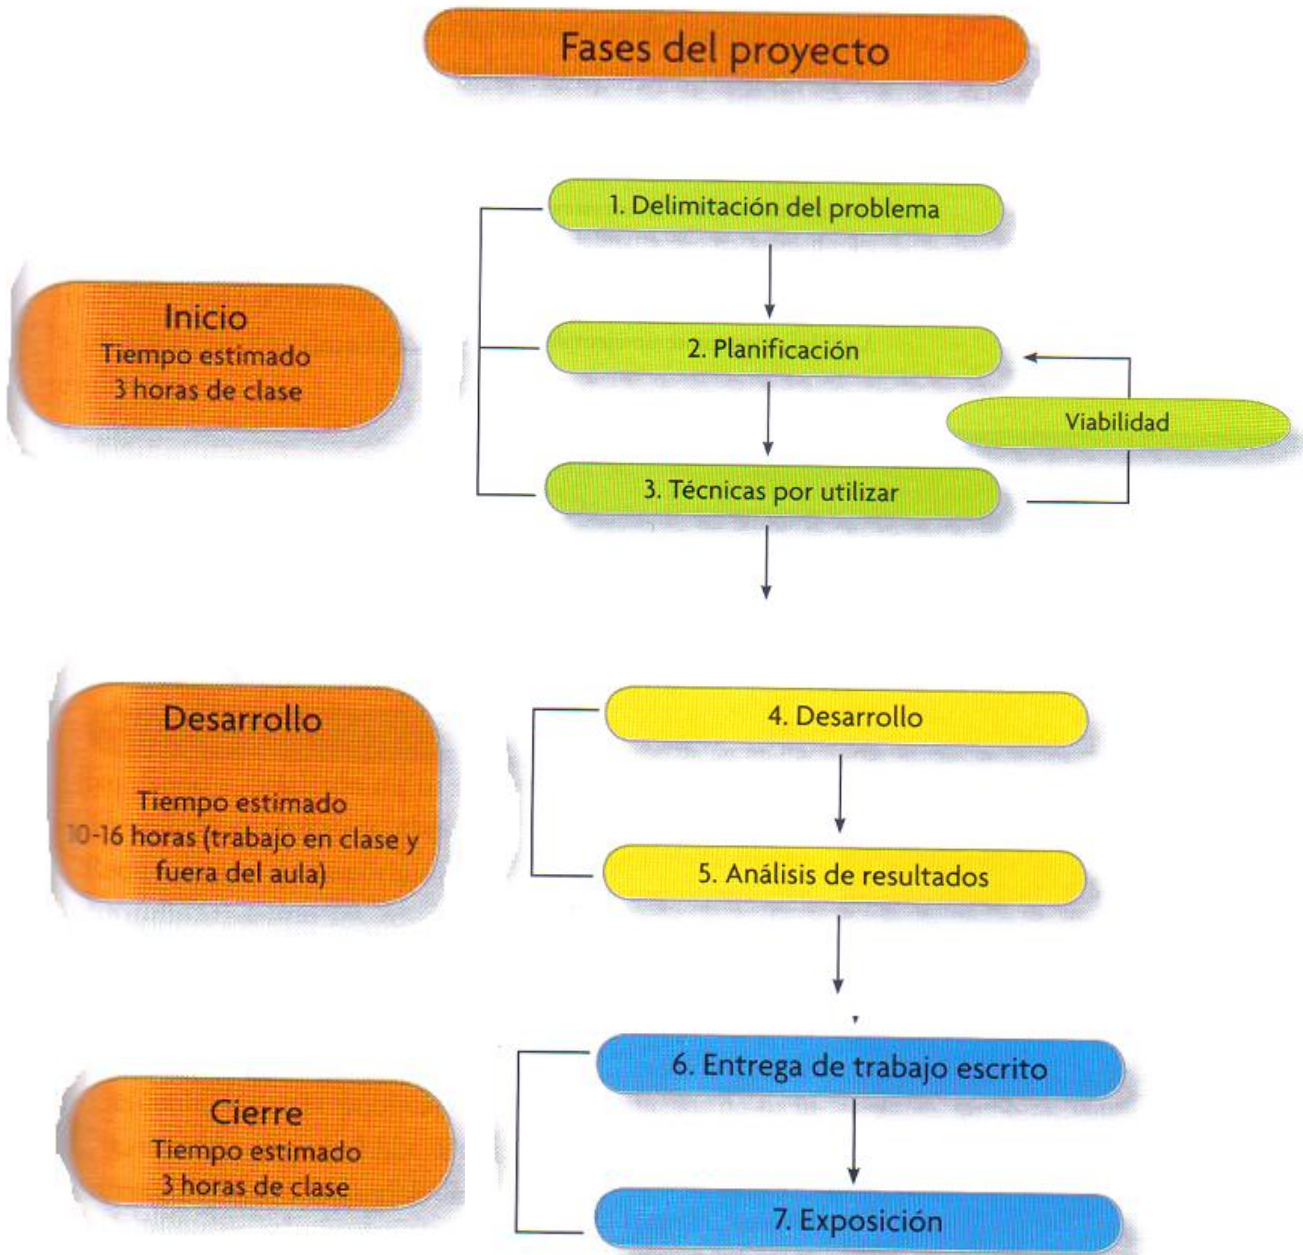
Fases del proyecto

Inicio
Tiempo estimado
3 horas de clase

1. Delimitación del problema

2. Planificación

Viabilidad

3. Técnicas por utilizar

Desarrollo

Tiempo estimado
10-16 horas (trabajo en clase y fuera del aula)

4. Desarrollo

5. Análisis de resultados

Cierre
Tiempo estimado
3 horas de clase

6. Entrega de trabajo escrito

7. Exposición